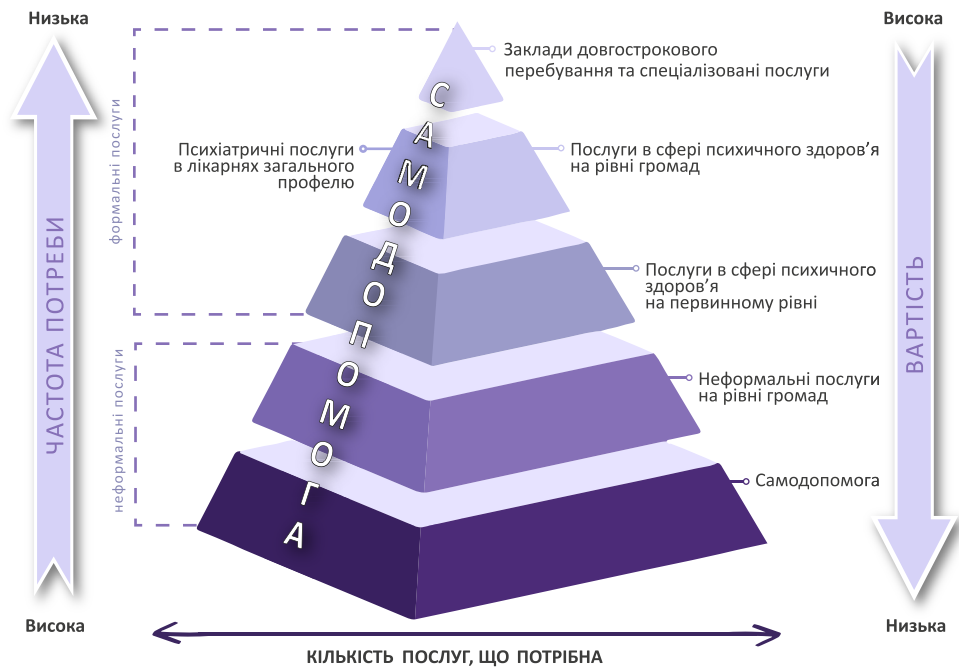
Низька

Висока

ЧАСТОТА ПОТРЕБИ

формальні послуги

неформальні послуги

Висока

Низька

ВАРТІСТЬ

САМОДОПОМОГА

Заклади довгострокового перебування та спеціалізовані послуги

Психіатричні послуги в лікарнях загального профелю

Послуги в сфері психичного здоров'я на рівні громад

Послуги в сфері психичного здоров'я на первинному рівні

Неформальні послуги на рівні громад

Самодопомога

КІЛЬКІСТЬ ПОСЛУГ, ЩО ПОТРІБНА